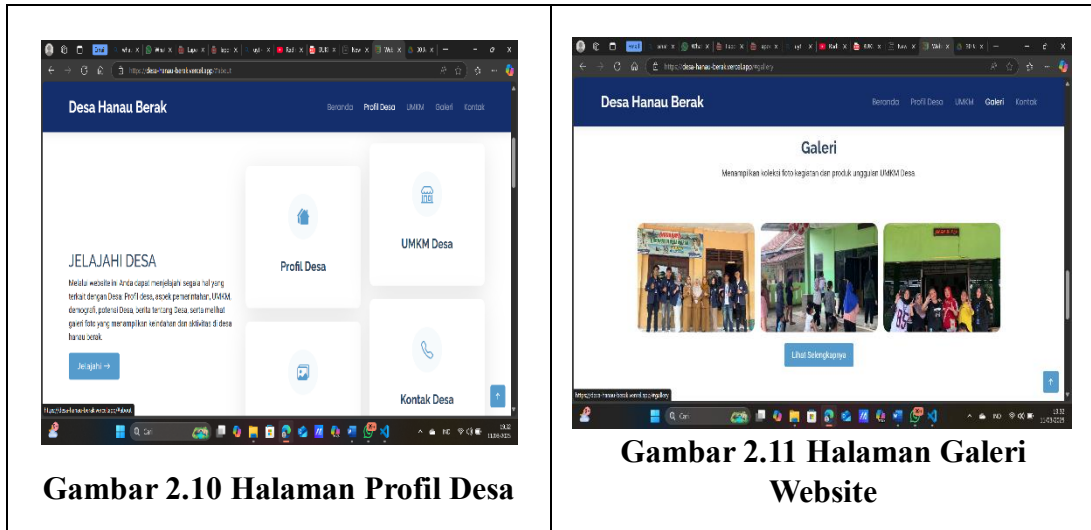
| Desa Hanau Berak Beranda Profil Desa UMKM Galeri Kontak JELAJAHI DESA Melalui website ini Anda dapat menjelajahi segala hal yang terkait dengan Desa: Profil desa, aspek pemerintahan, UMKM, demografi, potensi Desa, berita tentang Desa, serta melihat galeri foto yang menampilkan keindahan dan aktivitas di desa hanau berak. Jelajahi → Profil Desa UMKM Desa Kontak Desa Gambar 2.10 Halaman Profil Desa | Desa Hanau Berak Beranda Profil Desa UMKM Galeri Kontak Galeri Menampilkan koleksi foto kegiatan dan produk unggulan UMKM Desa Lihat Selengkapnya Gambar 2.11 Halaman Galeri Website |
|---|---|